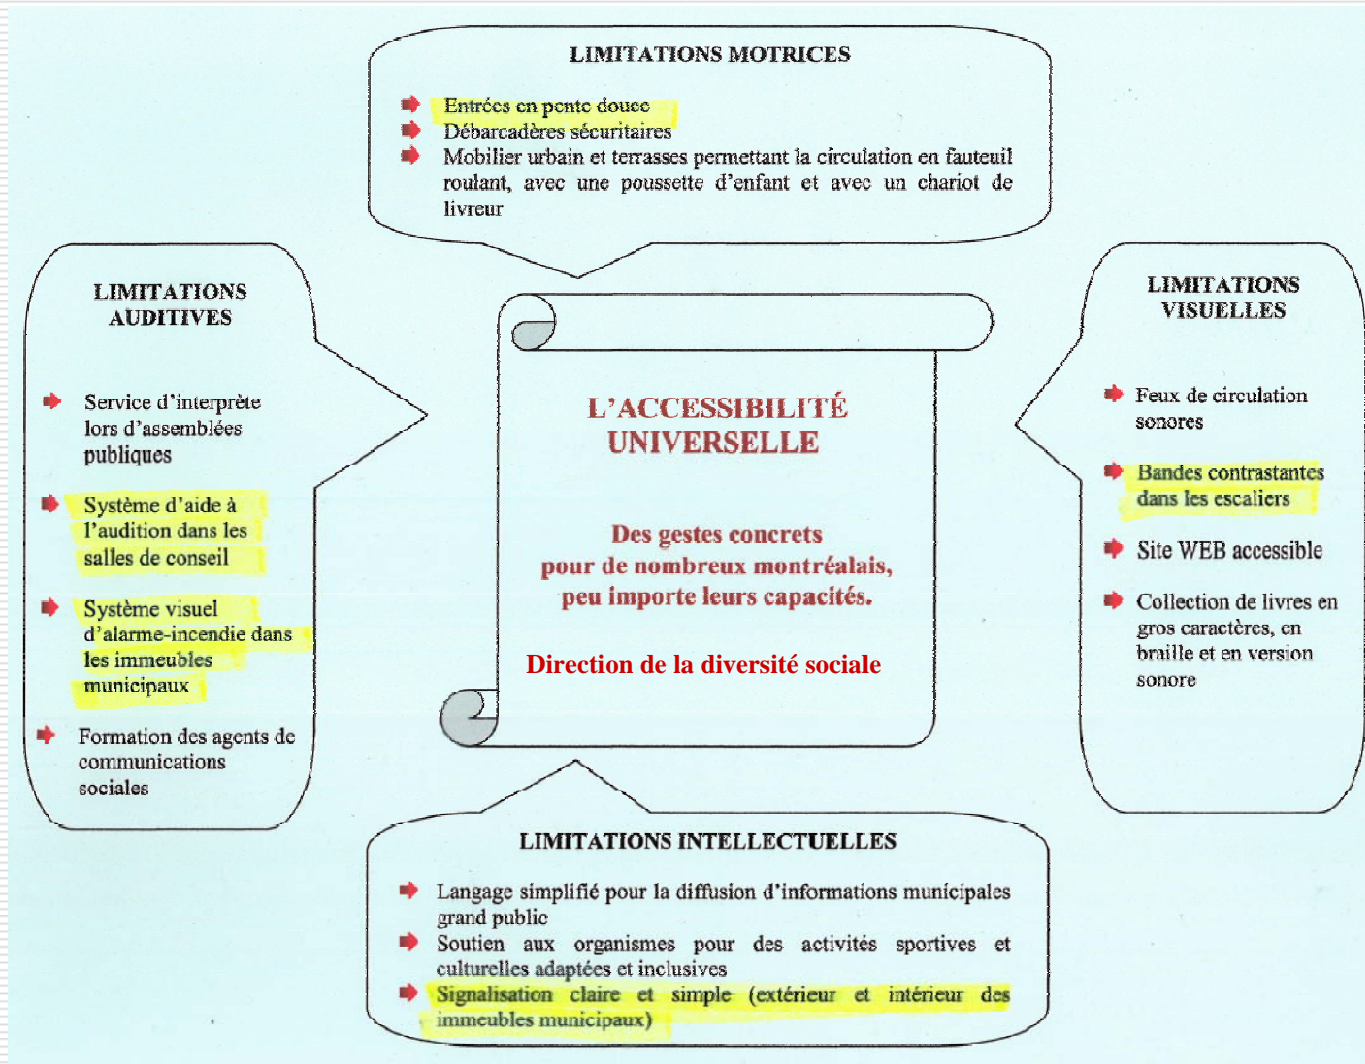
LIMITATIONS MOTRICES

Entrées en pente douce
Débarcadères sécuritaires
Mobilier urbain et terrasses permettant la circulation en fauteuil roulant, avec une poussette d'enfant et avec un chariot de livreur

LIMITATIONS AUDITIVES

Service d'interprète lors d'assemblées publiques

Système d'aide à l'audition dans les salles de conseil

Système visuel d'alarme-incendie dans les immeubles municipaux

Formation des agents de communications sociales

L'ACCESSIBILITÉ UNIVERSELLE

Des gestes concrets pour de nombreux montréalais, peu importe leurs capacités.

Direction de la diversité sociale

LIMITATIONS VISUELLES

Feux de circulation sonores

Bandes contrastantes dans les escaliers

Site WEB accessible

Collection de livres en gros caractères, en braille et en version sonore

LIMITATIONS INTELLECTUELLES

Langage simplifié pour la diffusion d'informations municipales grand public
Soutien aux organismes pour des activités sportives et culturelles adaptées et inclusives
Signalisation claire et simple (extérieur et intérieur des immeubles municipaux)